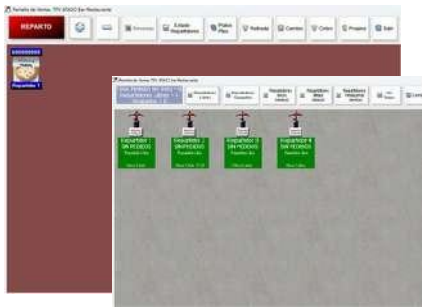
REPARTO

Estado Repartidores

Platos Plus

Refrescar

Cambio

Cobro

Propina

Salir

Repartidor 1

Repartidor 1 SIN PEDIDOS

Repartidor 2 SIN PEDIDOS

Repartidor 3 SIN PEDIDOS

Repartidor 4 SIN PEDIDOS